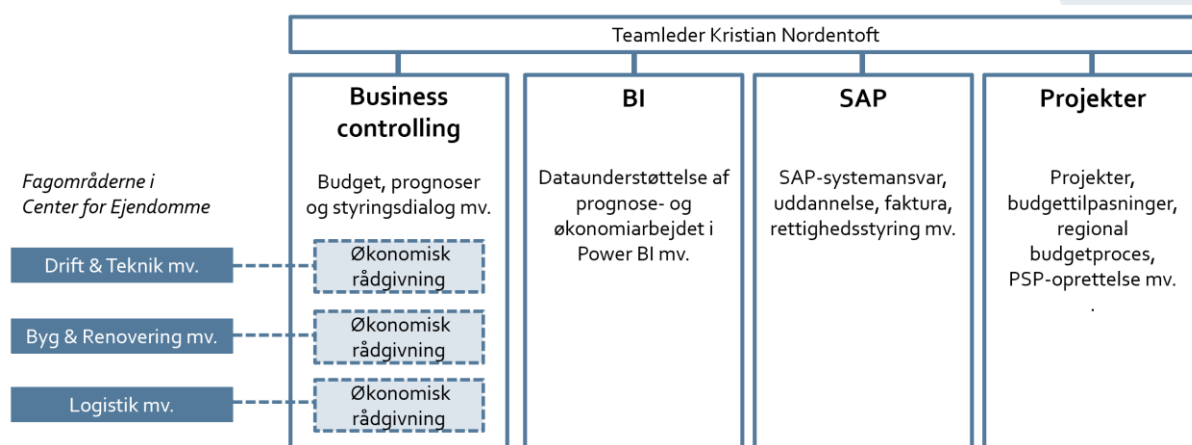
Teamleder Kristian Nordentoft

Business controlling

Budget, prognoser og styringsdialog mv.

Økonomisk rådgivning

Økonomisk rådgivning

Økonomisk rådgivning

BI

Dataunderstøttelse af prognose- og økonomiarbejdet i Power BI mv.

SAP

SAP-systemansvar, uddannelse, faktura, rettighedsstyring mv.

Projekter

Projekter, budgettilpasninger, regional budgetproces, PSP-oprettelse mv.
.

Fagområderne i Center for Ejendomme

Drift & Teknik mv.

Byg & Renovering mv.

Logistik mv.